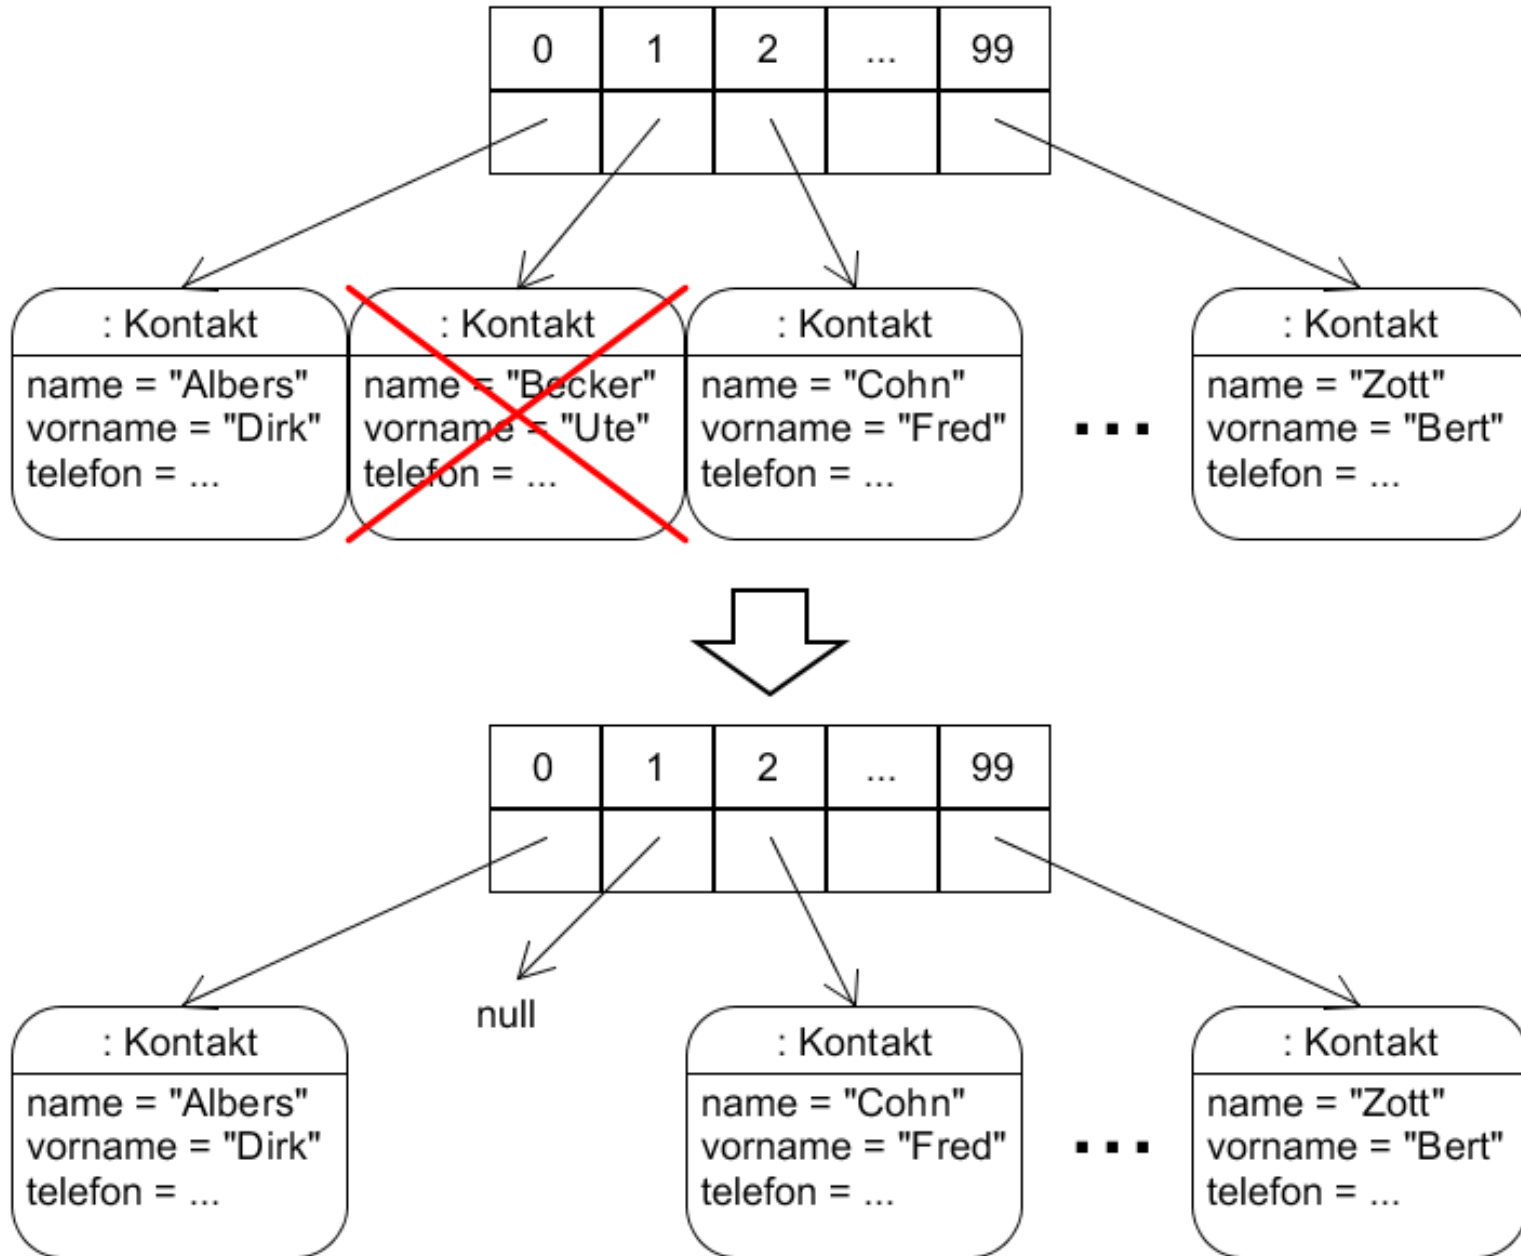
| 0 | 1 | 2 | ... | 99 |
|---|---|---|---|---|
| | | | | |

: Kontakt
name = "Albers"
vorname = "Dirk"
telefon = ...

: Kontakt
name = "Becker"
vorname = "Ute"
telefon = ...

: Kontakt
name = "Cohn"
vorname = "Fred"
telefon = ...

...

: Kontakt
name = "Zott"
vorname = "Bert"
telefon = ...

| 0 | 1 | 2 | ... | 99 |
|---|---|---|---|---|
| | | | | |

null

: Kontakt
name = "Albers"
vorname = "Dirk"
telefon = ...

: Kontakt
name = "Cohn"
vorname = "Fred"
telefon = ...

...

: Kontakt
name = "Zott"
vorname = "Bert"
telefon = ...